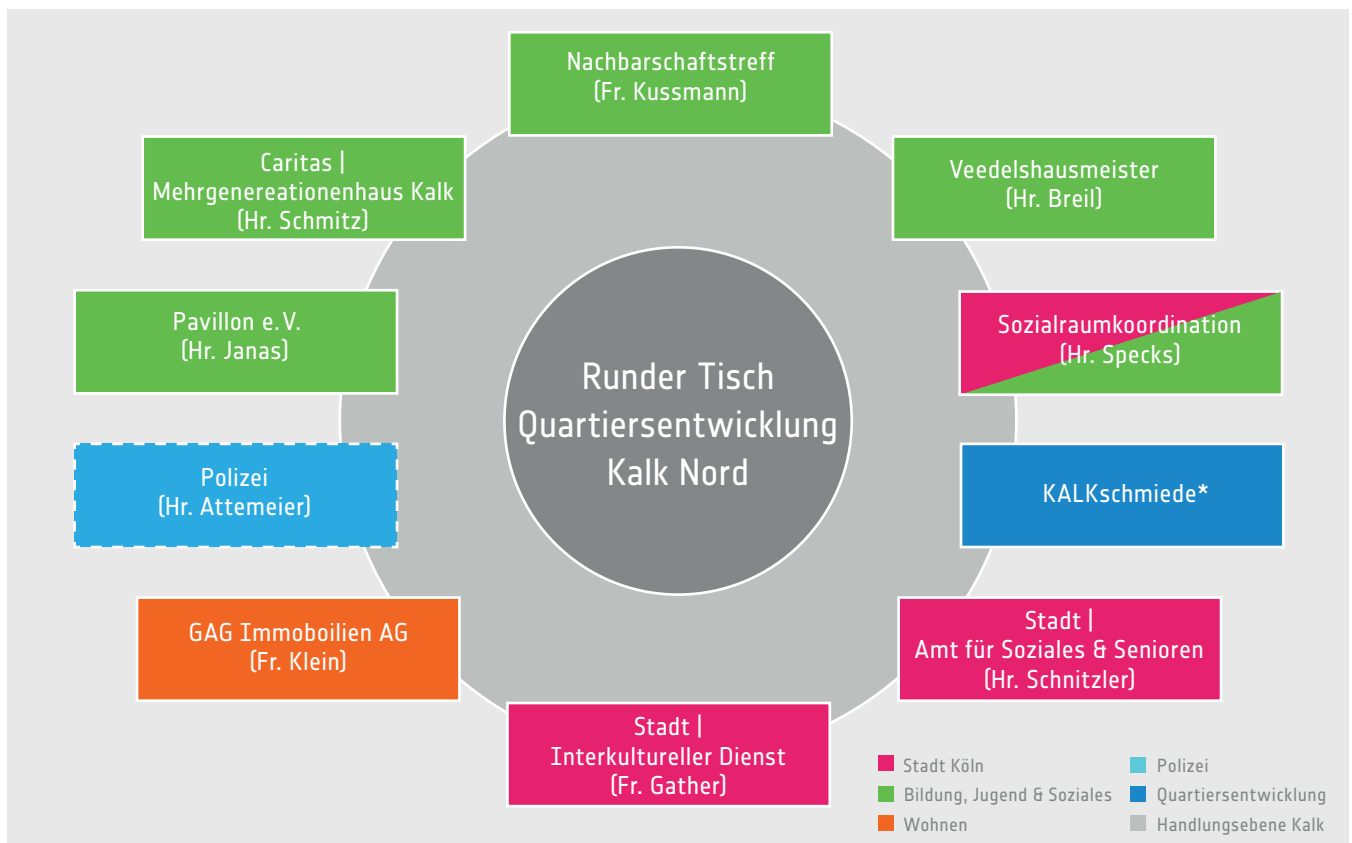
Nachbarschaftstreff
(Fr. Kussmann)

Caritas |
Mehrgenerationenhaus Kalk
(Hr. Schmitz)

Veedelshausmeister
(Hr. Breil)

Pavillon e. V.
(Hr. Janas)

Sozialraumkoordination
(Hr. Specks)

Runder Tisch
Quartiersentwicklung
Kalk Nord

Polizei
(Hr. Attemeier)

KALKschmiede*

GAG Immoboilien AG
(Fr. Klein)

Stadt |
Amt für Soziales & Senioren
(Hr. Schnitzler)

Stadt |
Interkultureller Dienst
(Fr. Gather)

Stadt Köln
Bildung, Jugend & Soziales
Wohnen
Polizei
Quartiersentwicklung
Handlungsebene Kalk